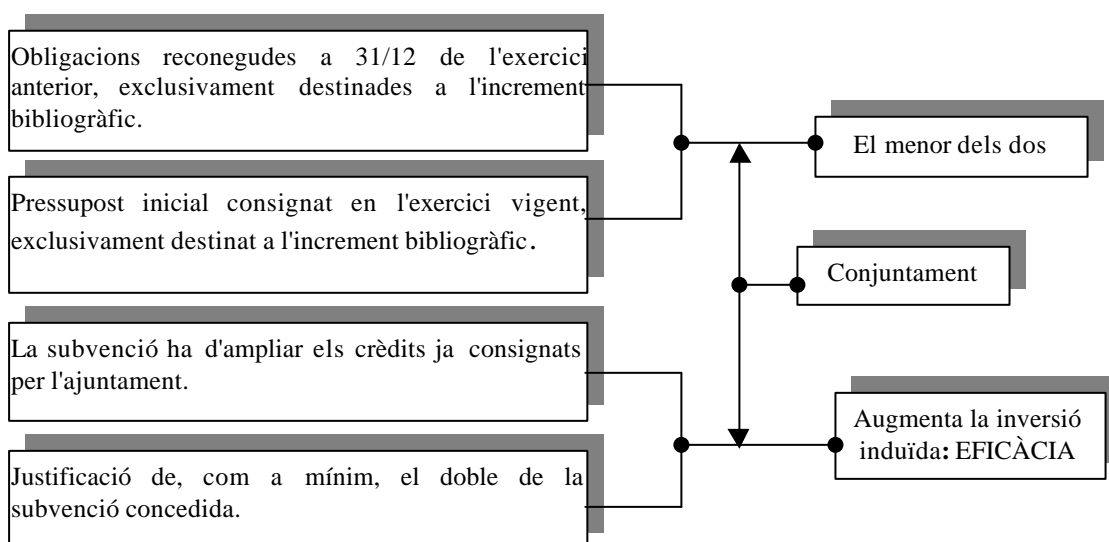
Obligacions reconegudes a 31/12 de l'exercici anterior, exclusivament destinades a l'increment bibliogràfic.

Pressupost inicial consignat en l'exercici vigent, exclusivament destinat a l'increment bibliogràfic.

La subvenció ha d'ampliar els crèdits ja consignats per l'ajuntament.

Justificació de, com a mínim, el doble de la subvenció concedida.

El menor dels dos

Conjuntament

Augmenta la inversió induïda: EFICÀCIA